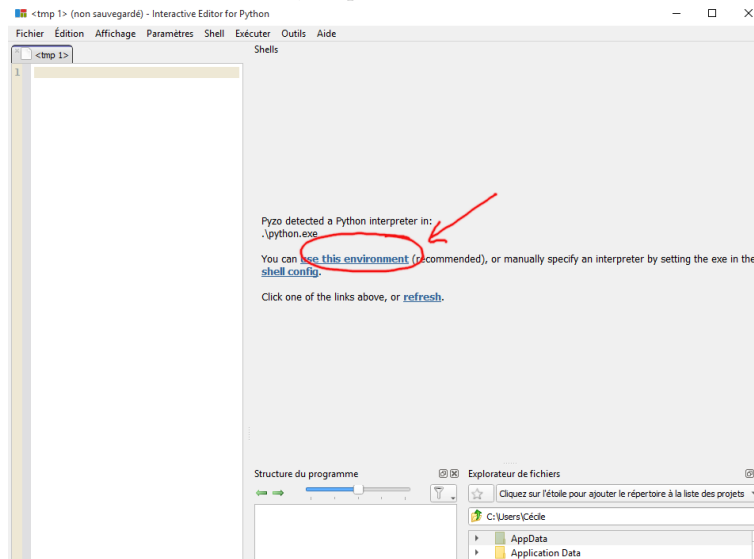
<tmp 1> (non sauvegardé) - Interactive Editor for Python

Fichier Édition Affichage Paramètres Shell Exécuter Outils Aide

<tmp 1>

Shells

1

Pyzo detected a Python interpreter in:
.\python.exe

You can use this environment (recommended), or manually specify an interpreter by setting the exe in the shell config.

Click one of the links above, or refresh.

Structure du programme

Explorateur de fichiers

Cliquez sur l'étoile pour ajouter le répertoire à la liste des projets

C:\Users\Cécile

AppData

Application Data